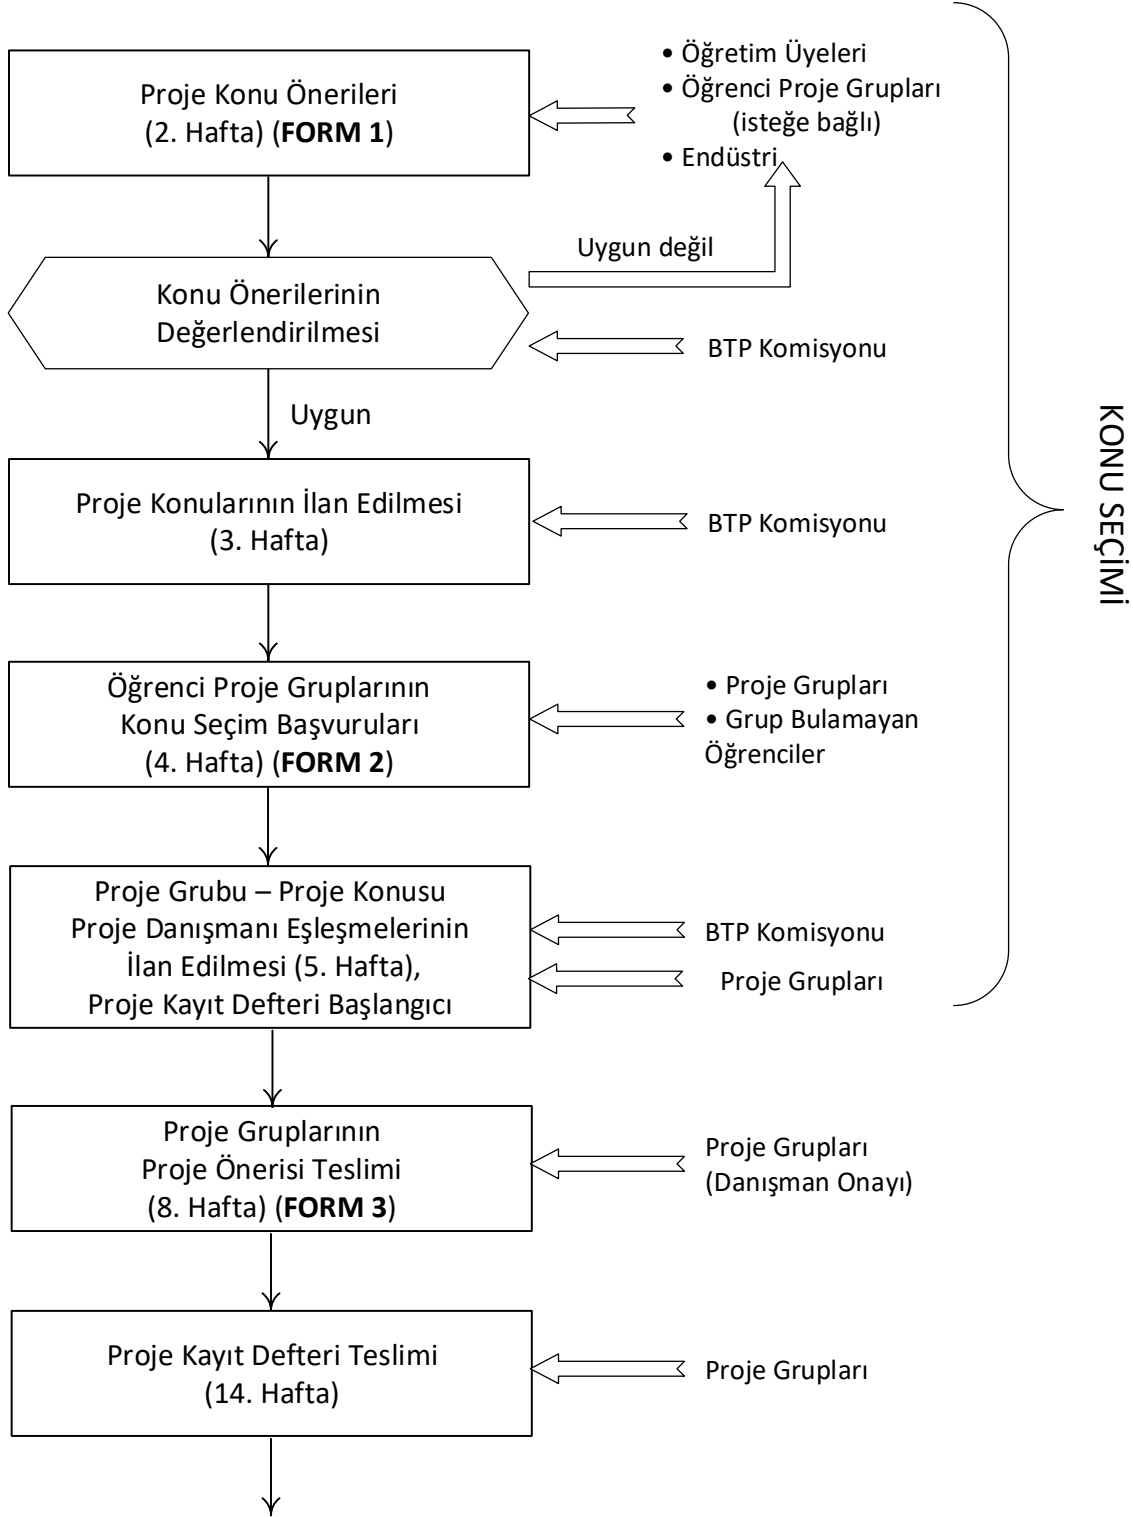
Proje Konu Önerileri
(2. Hafta) (**FORM 1**)

• Öğretim Üyeleri
• Öğrenci Proje Grupları (isteğe bağlı)
• Endüstri

Uygun değil

Konu Önerilerinin Değerlendirilmesi

BTP Komisyonu

Uygun

Proje Konularının İlan Edilmesi
(3. Hafta)

BTP Komisyonu

Öğrenci Proje Gruplarının Konu Seçim Başvuruları
(4. Hafta) (**FORM 2**)

• Proje Grupları
• Grup Bulamayan Öğrenciler

Proje Grubu – Proje Konusu Proje Danışmanı Eşleşmelerinin İlan Edilmesi (5. Hafta), Proje Kayıt Defteri Başlangıcı

BTP Komisyonu

Proje Grupları

KONU SEÇİMİ

Proje Gruplarının Proje Önerisi Teslimi
(8. Hafta) (**FORM 3**)

Proje Grupları (Danışman Onayı)

Proje Kayıt Defteri Teslimi
(14. Hafta)

Proje Grupları